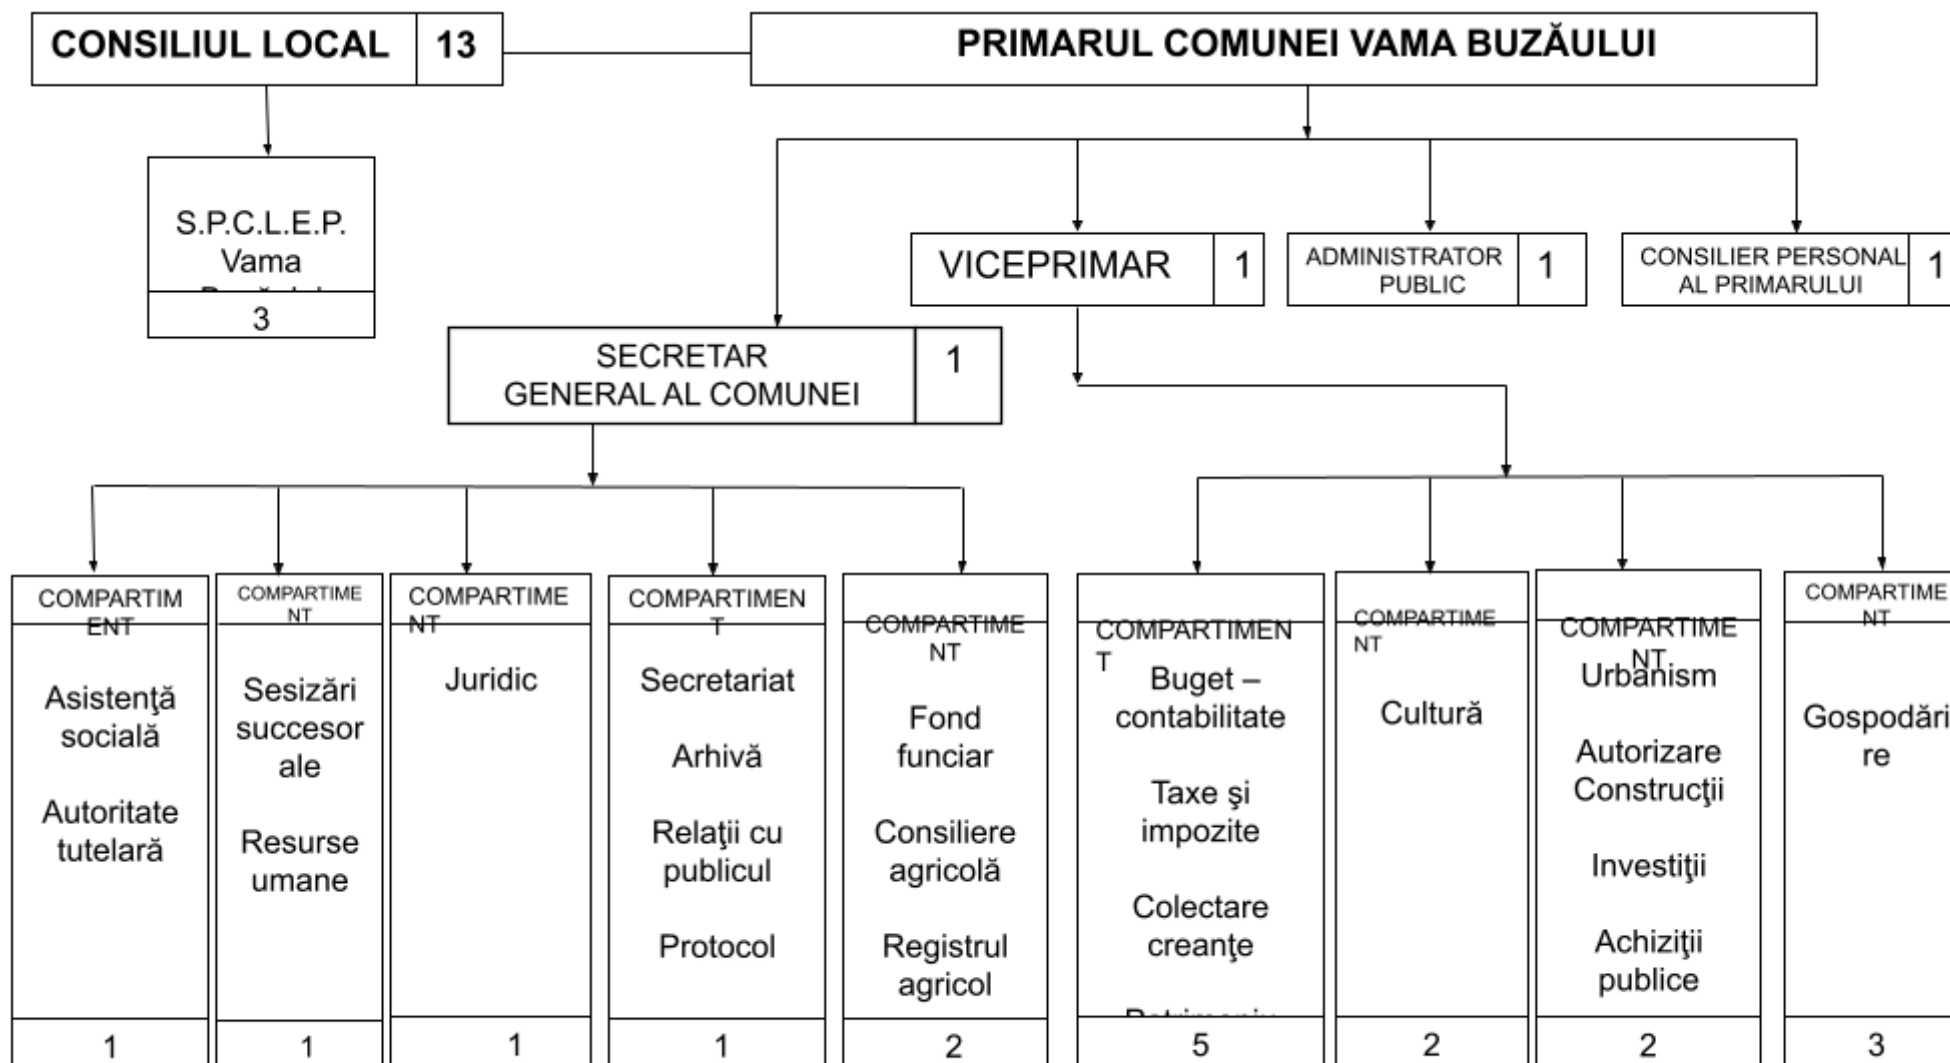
CONSILIUL LOCAL 13

PRIMARUL COMUNEI VAMA BUZĂULUI

S.P.C.L.E.P. Vama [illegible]
3

VICEPRIMAR 1

ADMINISTRATOR PUBLIC 1

CONSILIER PERSONAL AL PRIMARULUI 1

SECRETAR GENERAL AL COMUNEI 1

COMPARTIMENT
Asistenţă socială
Autoritate tutelară
1

COMPARTIMENT
Sesizări succesorale
Resurse umane
1

COMPARTIMENT
Juridic
1

COMPARTIMENT
Secretariat
Arhivă
Relaţii cu publicul
Protocol
1

COMPARTIMENT
Fond funciar
Consiliere agricolă
Registrul agricol
2

COMPARTIMENT
Buget – contabilitate
Taxe şi impozite
Colectare creanţe
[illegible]
5

COMPARTIMENT
Cultură
2

COMPARTIMENT
Urbanism
Autorizare Construcţii
Investiţii
Achiziţii publice
2

COMPARTIMENT
Gospodărire
3